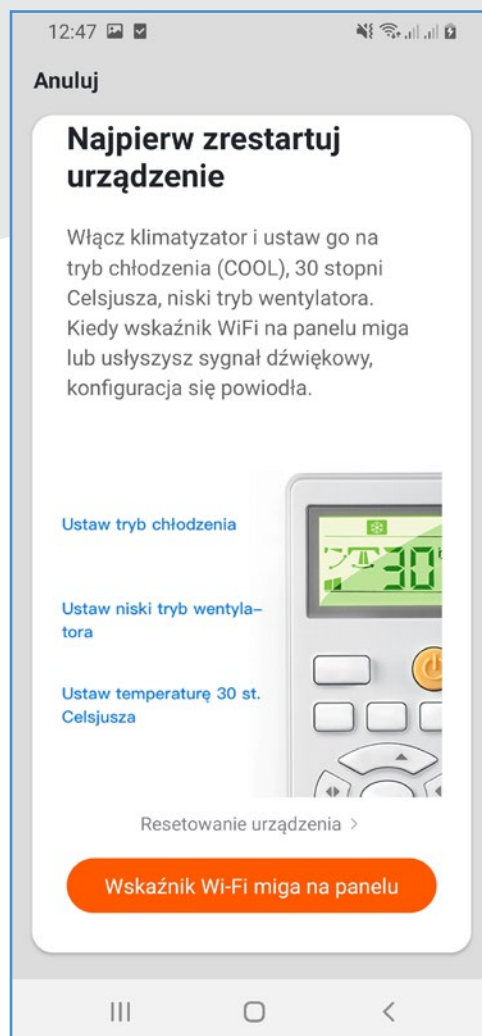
12:47

Anuluj

Najpierw zrestartuj urządzenie

Włącz klimatyzator i ustaw go na tryb chłodzenia (COOL), 30 stopni Celsjusza, niski tryb wentylatora. Kiedy wskaźnik WiFi na panelu miga lub usłyszysz sygnał dźwiękowy, konfiguracja się powiodła.

Ustaw tryb chłodzenia

Ustaw niski tryb wentylatora

Ustaw temperaturę 30 st. Celsjusza

30

Resetowanie urządzenia >

Wskaźnik Wi-Fi miga na panelu